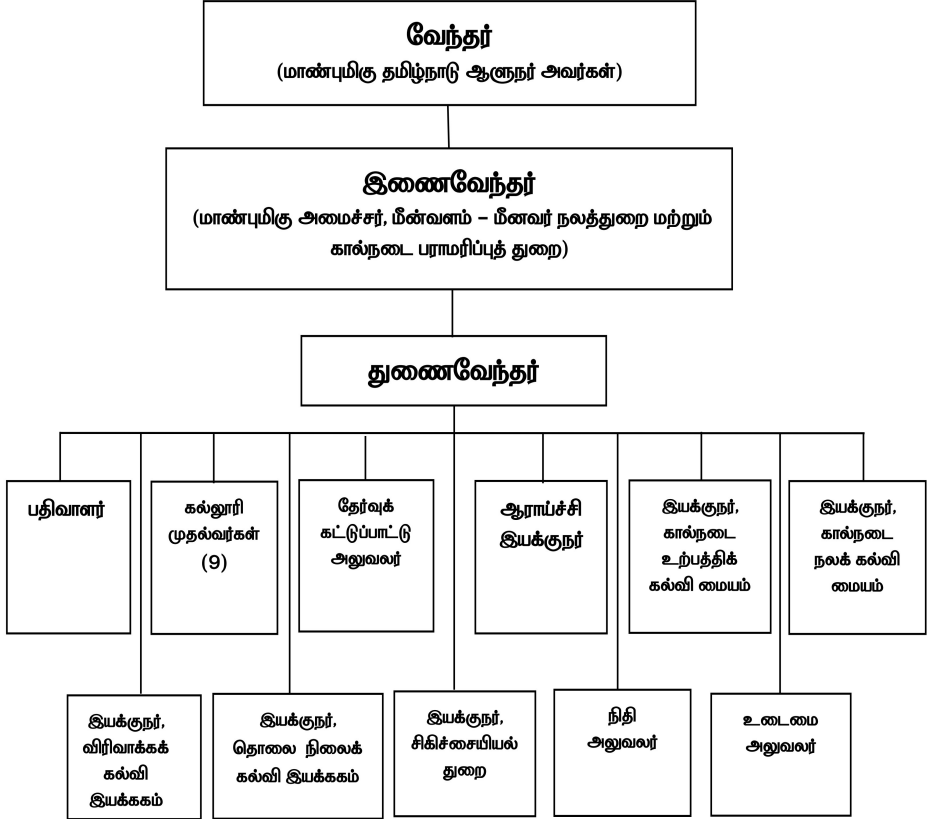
வேந்தர்
(மாண்புமிகு தமிழ்நாடு ஆளுநர் அவர்கள்)

இணைவேந்தர்
(மாண்புமிகு அமைச்சர், மீன்வளம் – மீனவர் நலத்துறை மற்றும் கால்நடை பராமரிப்புத் துறை)

துணைவேந்தர்

பதிவாளர்

கல்லூரி முதல்வர்கள் (9)

தேர்வுக் கட்டுப்பாட்டு அலுவலர்

ஆராய்ச்சி இயக்குநர்

இயக்குநர், கால்நடை உற்பத்திக் கல்வி மையம்

இயக்குநர், கால்நடை நலக் கல்வி மையம்

இயக்குநர், விரிவாக்கக் கல்வி இயக்ககம்

இயக்குநர், தொலை நிலைக் கல்வி இயக்ககம்

இயக்குநர், சிகிச்சையியல் துறை

நிதி அலுவலர்

உடைமை அலுவலர்